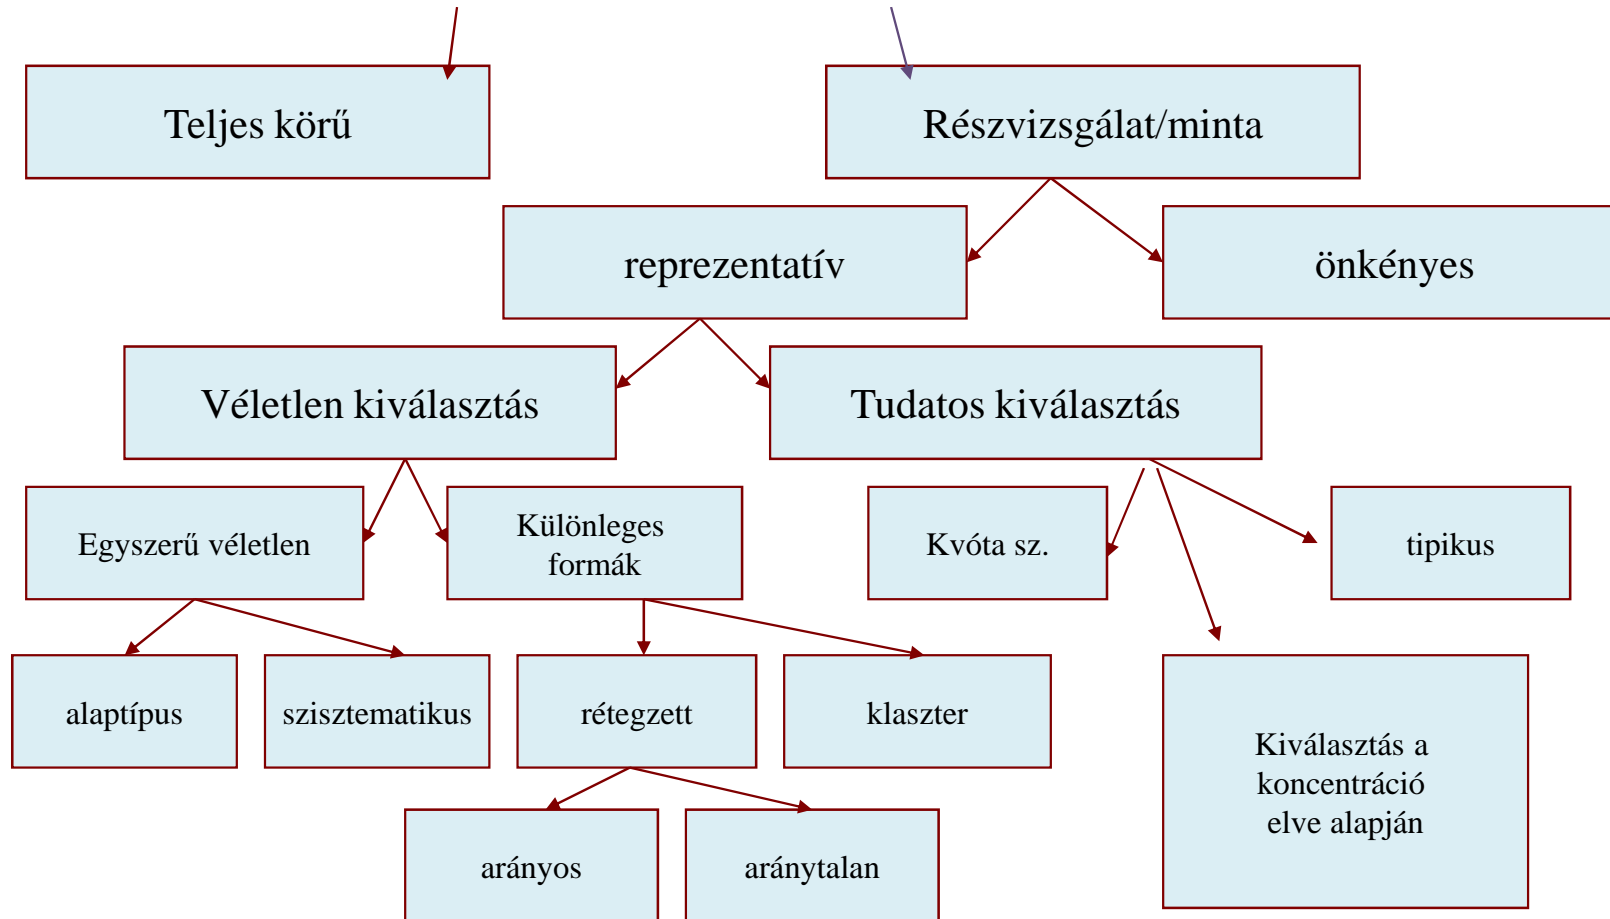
Teljes körű

Részvizsgálat/minta

reprezentatív

önkényes

Véletlen kiválasztás

Tudatos kiválasztás

Egyszerű véletlen

Különleges formák

Kvóta sz.

tipikus

alaptípus

szisztematikus

rétegzett

klaszter

Kiválasztás a koncentráció elve alapján

arányos

aránytalan